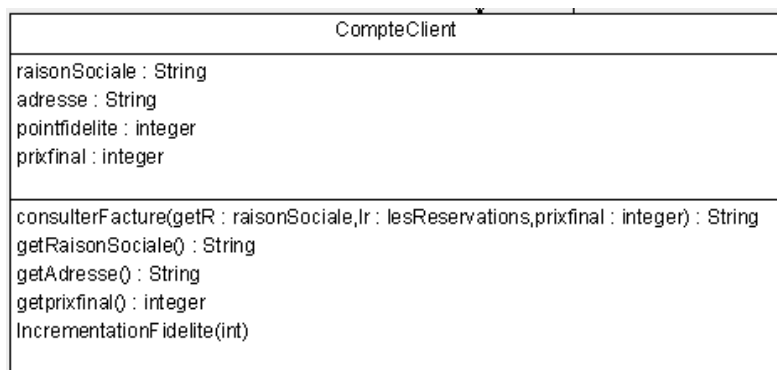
CompteClient

raisonSociale : String
adresse : String
pointfidelite : integer
prixfinal : integer

consulterFacture(getR : raisonSociale,lr : lesReservations,prixfinal : integer) : String
getRaisonSociale() : String
getAdresse() : String
getprixfinal() : integer
IncrementationFidelite(int)